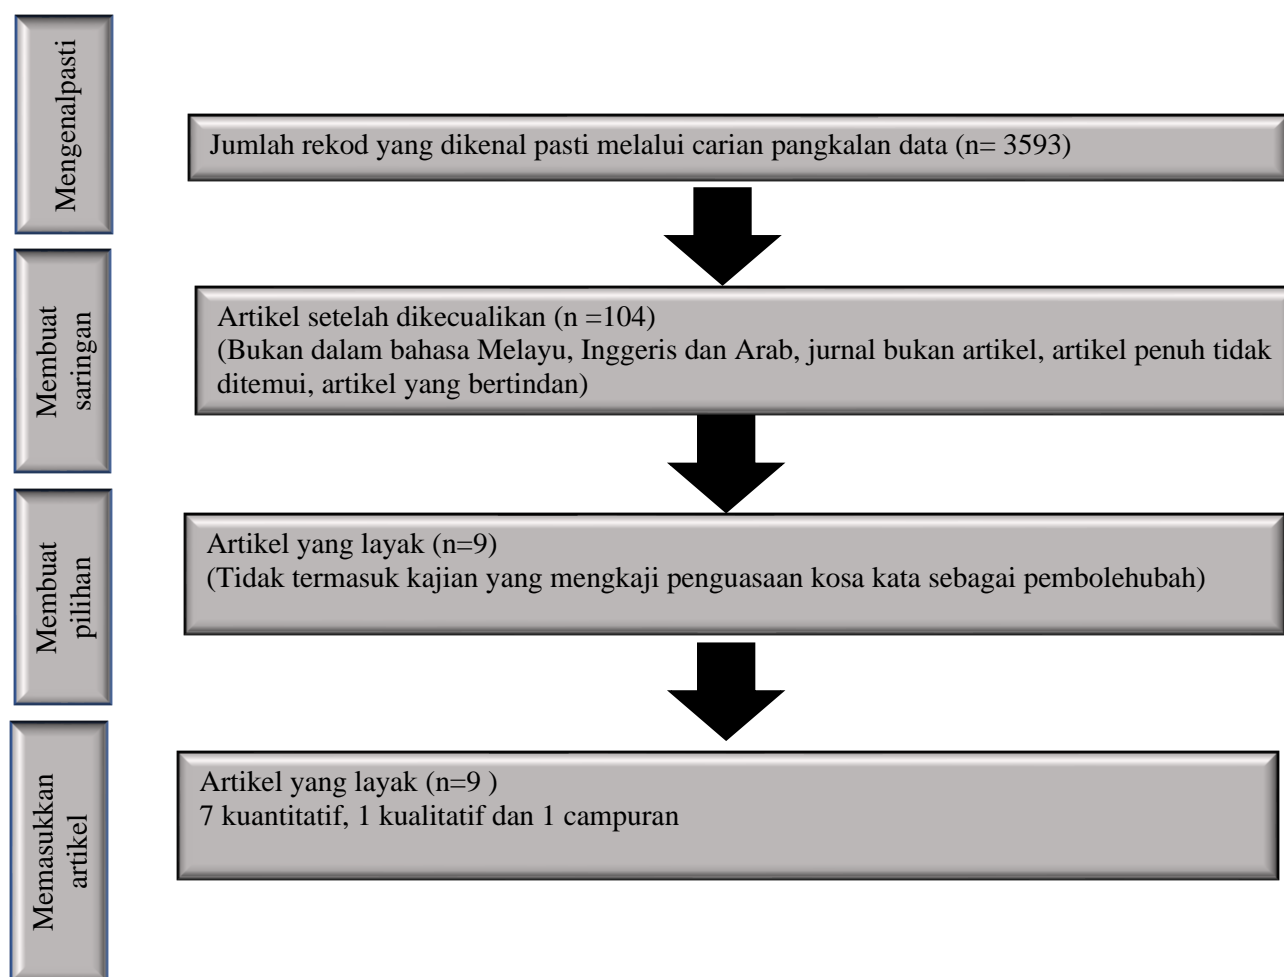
Mengenalpasti

Jumlah rekod yang dikenal pasti melalui carian pangkalan data (n= 3593)

Membuat saringan

Artikel setelah dikecualikan (n =104)
(Bukan dalam bahasa Melayu, Inggeris dan Arab, jurnal bukan artikel, artikel penuh tidak ditemui, artikel yang bertindan)

Membuat pilihan

Artikel yang layak (n=9)
(Tidak termasuk kajian yang mengkaji penguasaan kosa kata sebagai pembolehubah)

Memasukkan artikel

Artikel yang layak (n=9 )
7 kuantitatif, 1 kualitatif dan 1 campuran